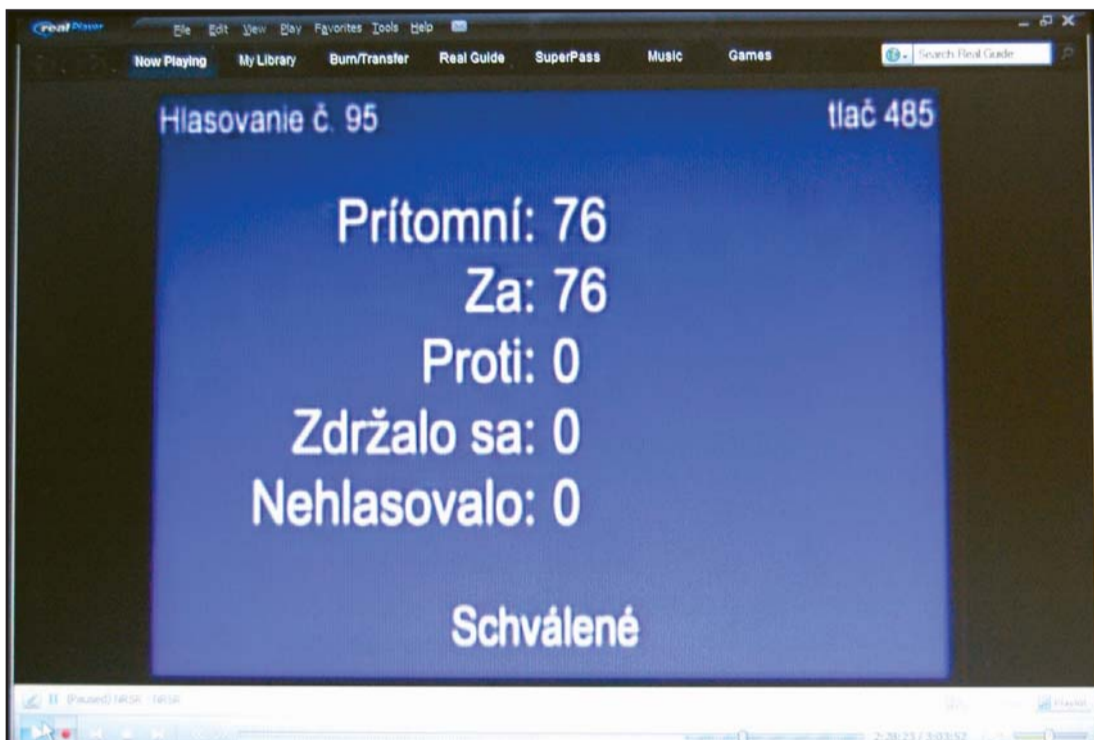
RealPlayer File Edit View Play Favorites Tools Help

Now Playing My Library Burn/Transfer Real Guide SuperPass Music Games Search Real Guide

Hlasovanie č. 95

tlač 485

Prítomní: 76

Za: 76

Proti: 0

Zdržalo sa: 0

Nehlasovalo: 0

Schválené

(Paused) NRSR - NRSR

Playlist

2:20:21 / 3:03:52